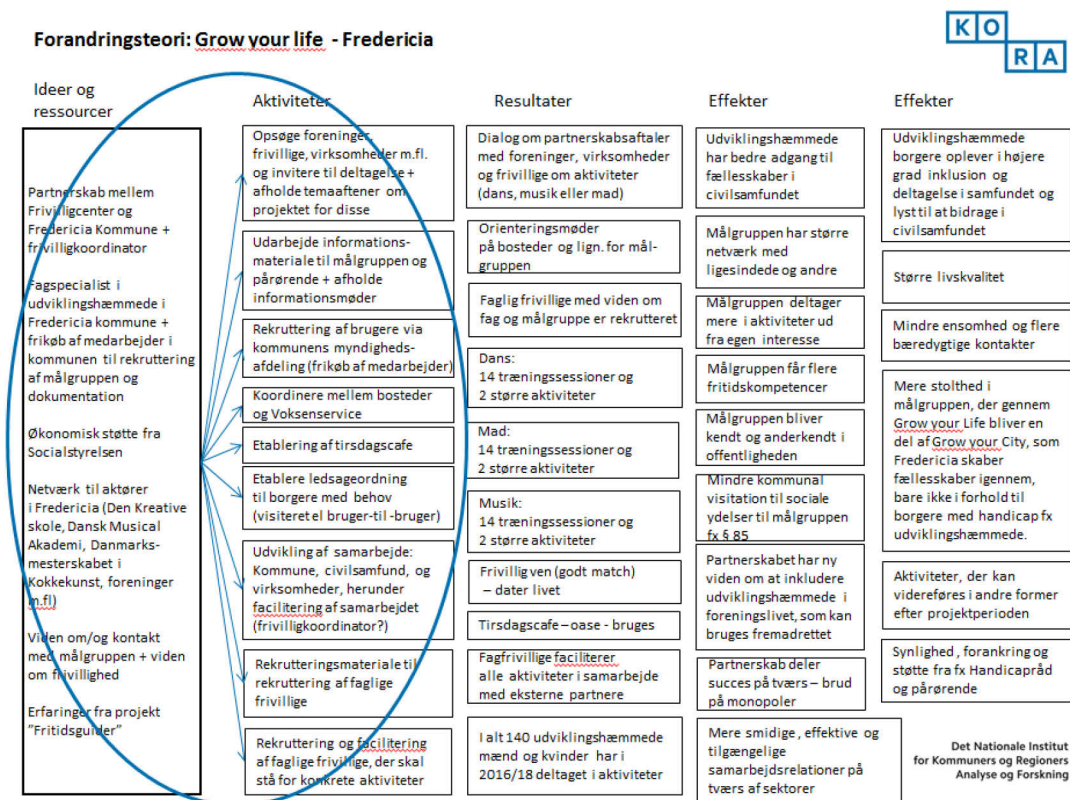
Forandringsteori: Grow your life - Fredericia

KORA

Ideer og ressourcer

Partnerskab mellem Frivilligcenter og Fredericia Kommune + frivilligkoordinator

Fagspecialist i udviklingshæmmede i Fredericia kommune + frikøb af medarbejder i kommunen til rekruttering af målgruppen og dokumentation

Økonomisk støtte fra Socialstyrelsen

Netværk til aktører i Fredericia (Den Kreative skole, Dansk Musical Akademi, Danmarksmesterskabet i Kokkekunst, foreninger m.fl)

Viden om/og kontakt med målgruppen + viden om frivillighed

Erfaringer fra projekt "Fritidsguider"

Aktiviteter

Opsøge foreninger, frivillige, virksomheder m.fl. og invitere til deltagelse + afholde temaaftener om projektet for disse

Udarbejde informationsmateriale til målgruppen og pårørende + afholde informationsmøder

Rekruttering af brugere via kommunens myndighedsafdeling (frikøb af medarbejder)

Koordinere mellem bosteder og Voksenservice

Etablering af tirsdagscafe

Etablere ledsageordning til borgere med behov (visiteret el bruger-til -bruger)

Udvikling af samarbejde: Kommune, civilsamfund, og virksomheder, herunder facilitering af samarbejdet (frivilligkoordinator?)

Rekrutteringsmateriale til rekruttering af faglige frivillige

Rekruttering og facilitering af faglige frivillige, der skal stå for konkrete aktiviteter

Resultater

Dialog om partnerskabsaftaler med foreninger, virksomheder og frivillige om aktiviteter (dans, musik eller mad)

Orienteringsmøder på bosteder og lign. for målgruppen

Faglig frivillige med viden om fag og målgruppe er rekrutteret

Dans:
14 træningssessioner og 2 større aktiviteter

Mad:
14 træningssessioner og 2 større aktiviteter

Musik:
14 træningssessioner og 2 større aktiviteter

Frivillig ven (godt match) – dater livet

Tirsdagscafe – oase - bruges

Fagfrivillige faciliterer alle aktiviteter i samarbejde med eksterne partnere

I alt 140 udviklingshæmmede mænd og kvinder har i 2016/18 deltaget i aktiviteter

Effekter

Udviklingshæmmede har bedre adgang til fællesskaber i civilsamfundet

Målgruppen har større netværk med ligesindede og andre

Målgruppen deltager mere i aktiviteter ud fra egen interesse

Målgruppen får flere fritidskompetencer

Målgruppen bliver kendt og anderkendt i offentligheden

Mindre kommunal visitation til sociale ydelser til målgruppen fx § 85

Partnerskabet har ny viden om at inkludere udviklingshæmmede i foreningslivet, som kan bruges fremadrettet

Partnerskab deler succes på tværs – brud på monopoler

Mere smidige, effektive og tilgængelige samarbejdsrelationer på tværs af sektorer

Effekter

Udviklingshæmmede borgere oplever i højere grad inklusion og deltagelse i samfundet og lyst til at bidrage i civilsamfundet

Større livskvalitet

Mindre ensomhed og flere bæredygtige kontakter

Mere stolthed i målgruppen, der gennem Grow your Life bliver en del af Grow your City, som Fredericia skaber fællesskaber igennem, bare ikke i forhold til borgere med handicap fx udviklingshæmmede.

Aktiviteter, der kan videreføres i andre former efter projektperioden

Synlighed, forankring og støtte fra fx Handicapråd og pårørende

Det Nationale Institut for Kommuners og Regioners Analyse og Forskning